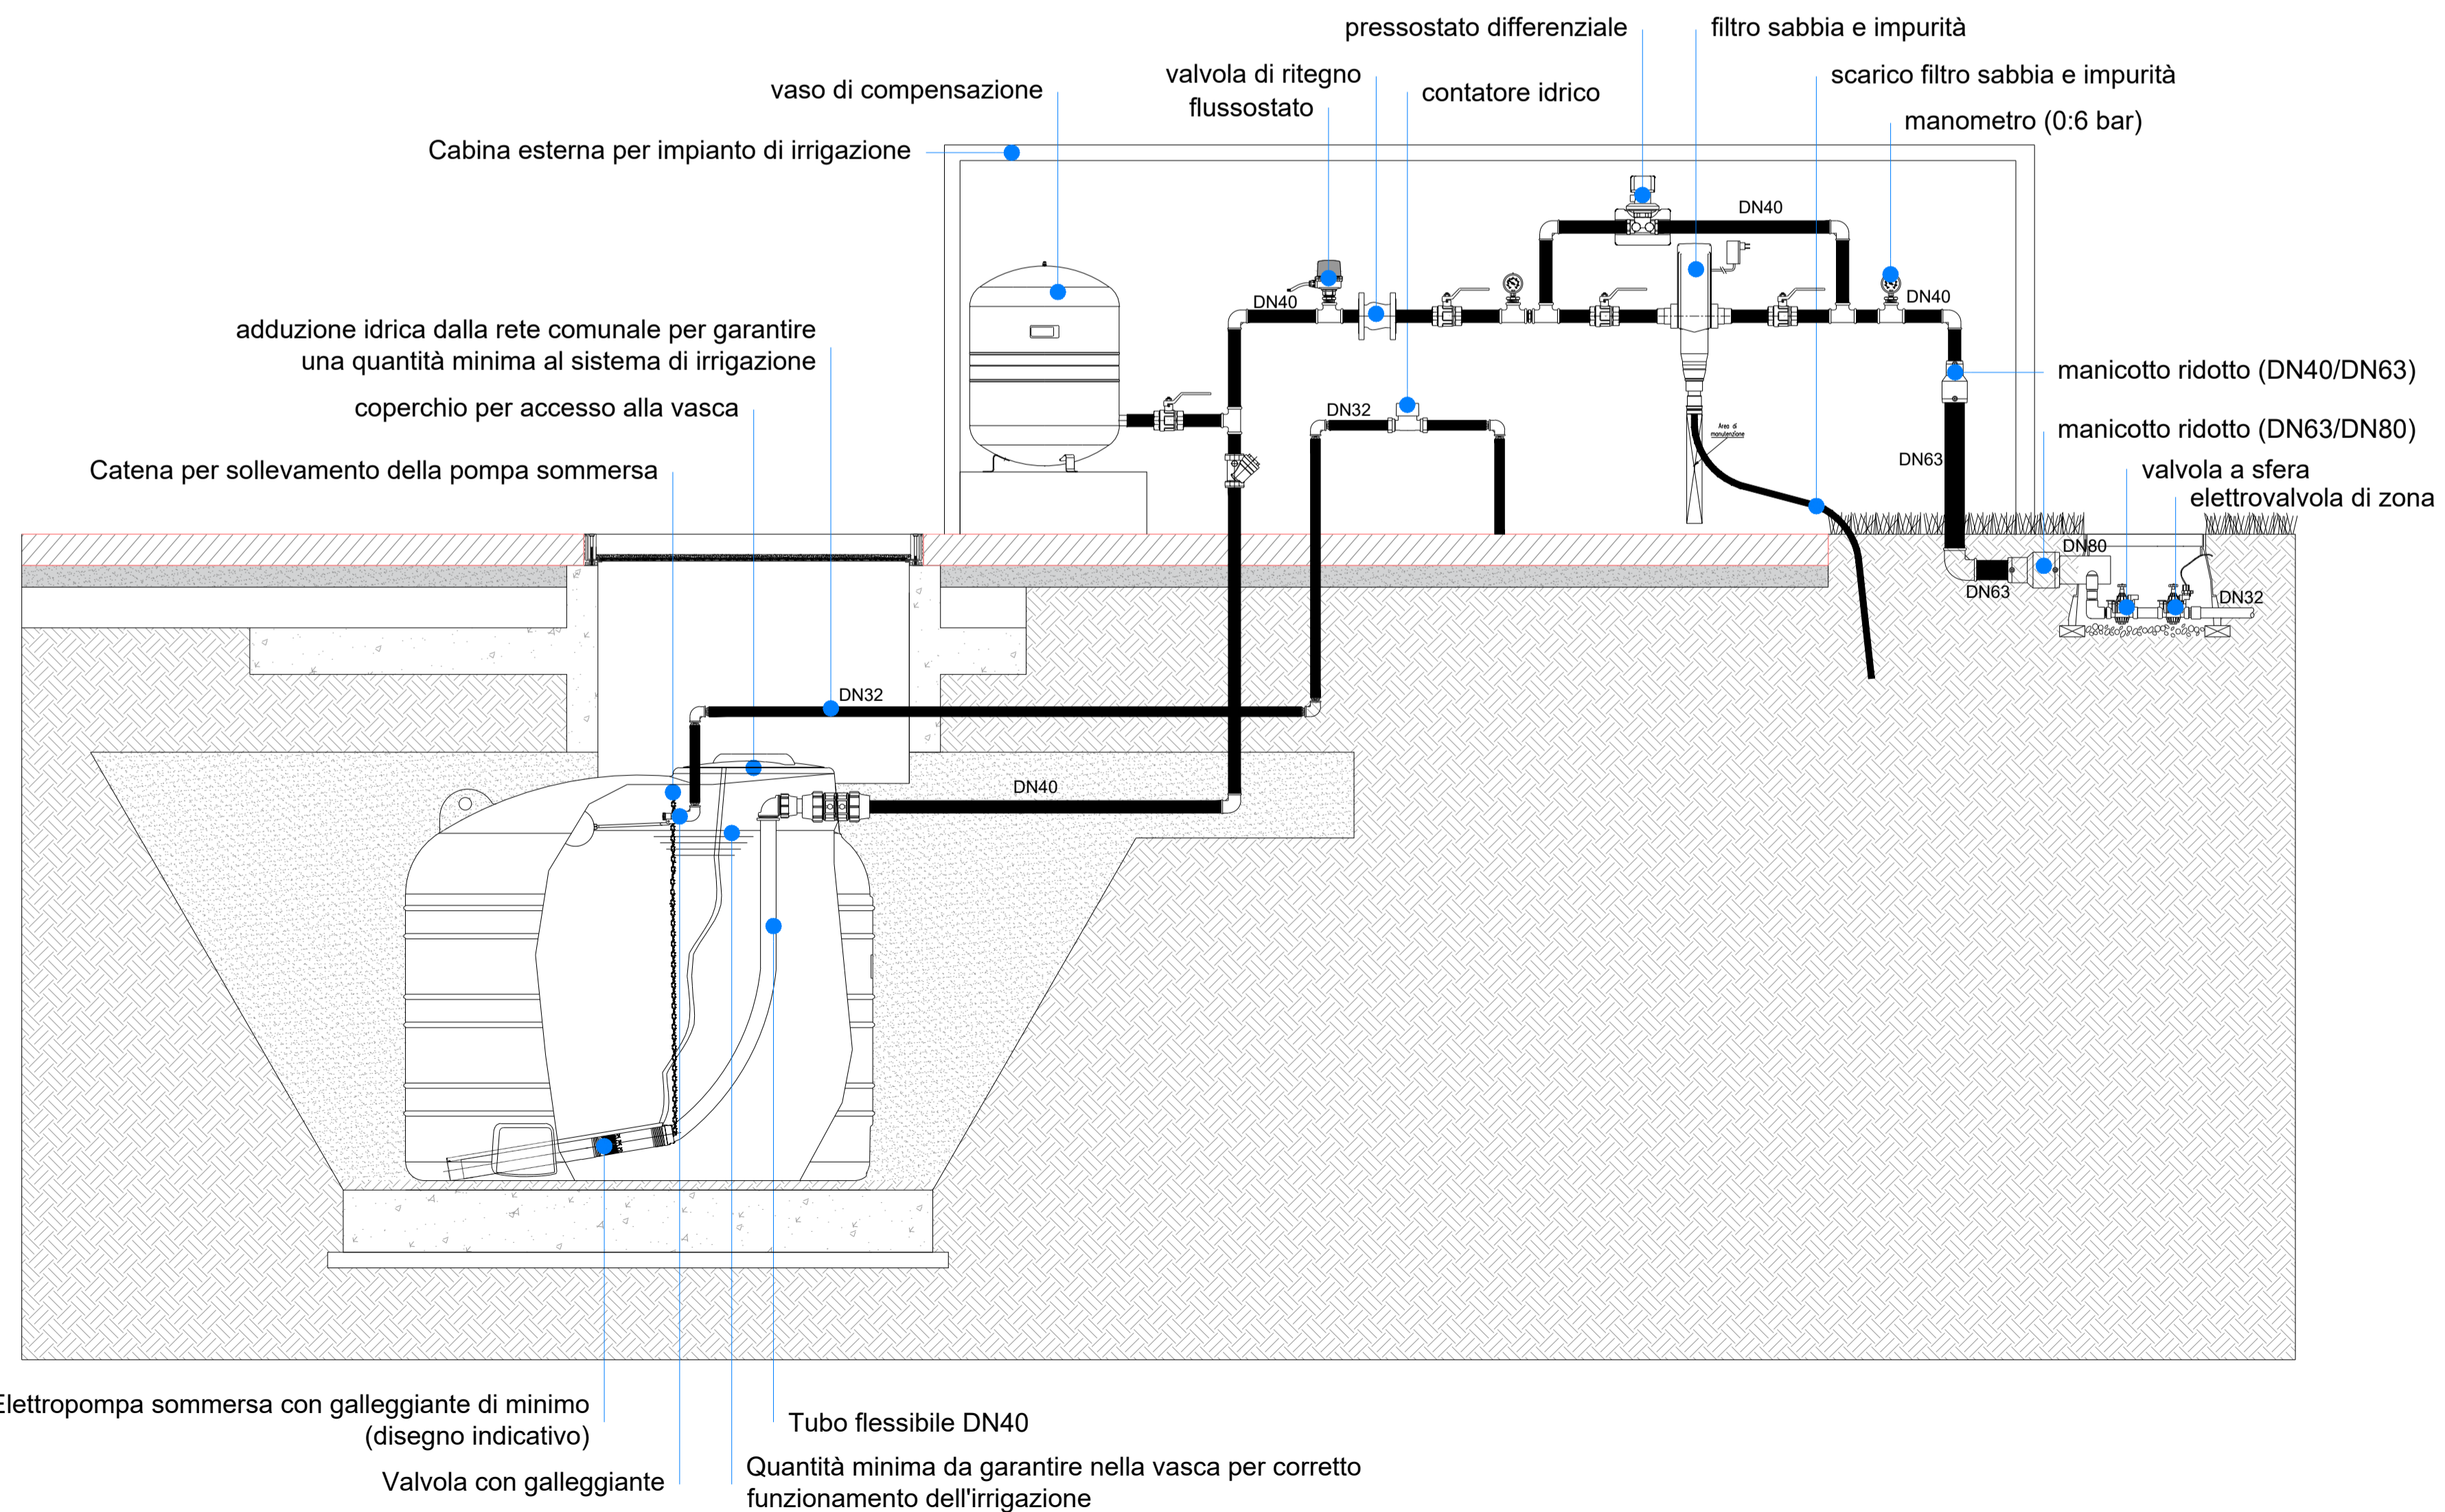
pressostato differenziale
filtro sabbia e impurità
valvola di ritegno
flussostato
contatore idrico
scarico filtro sabbia e impurità
vaso di compensazione
manometro (0:6 bar)
Cabina esterna per impianto di irrigazione
DN40
DN40
DN40
adduzione idrica dalla rete comunale per garantire una quantità minima al sistema di irrigazione
manicotto ridotto (DN40/DN63)
coperchio per accesso alla vasca
DN32
Area di manutenzione
manicotto ridotto (DN63/DN80)
Catena per sollevamento della pompa sommersa
DN63
valvola a sfera
elettrovalvola di zona
DN80
DN63
DN32
DN32
DN40
Elettropompa sommersa con galleggiante di minimo (disegno indicativo)
Tubo flessibile DN40
Valvola con galleggiante
Quantità minima da garantire nella vasca per corretto funzionamento dell'irrigazione